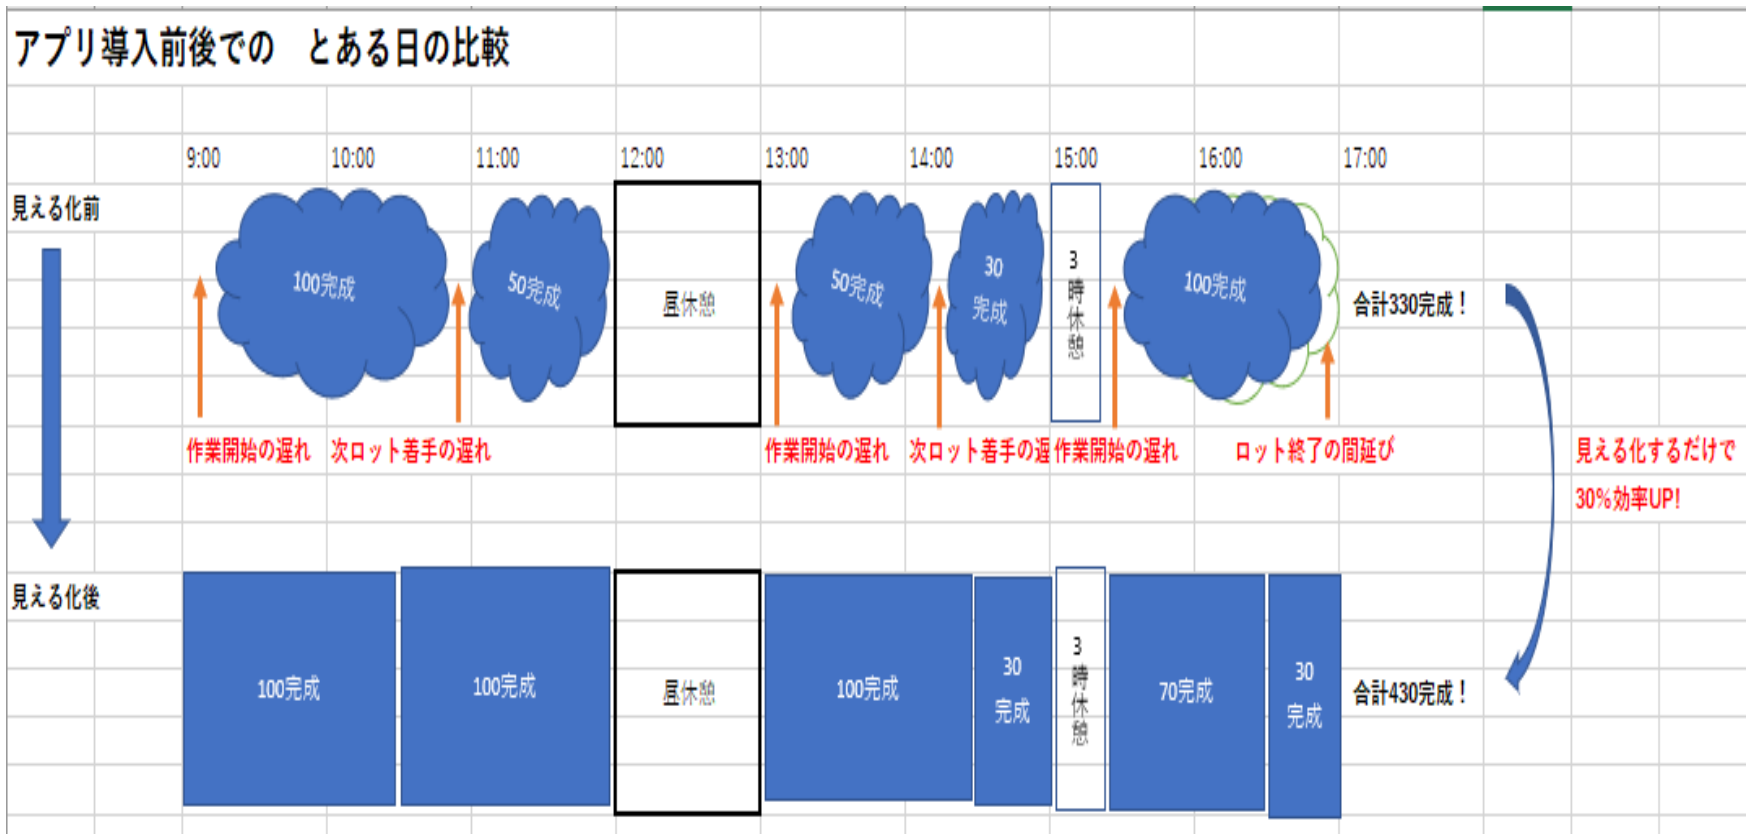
アプリ導入前後での　とある日の比較

9:00 10:00 11:00 12:00 13:00 14:00 15:00 16:00 17:00

見える化前

100完成　50完成　昼休憩　50完成　30 完成　3時休憩　100完成　合計330完成！

作業開始の遅れ　次ロット着手の遅れ　作業開始の遅れ　次ロット着手の遅　作業開始の遅れ　ロット終了の間延び

見える化するだけで
30%効率UP!

見える化後

100完成　100完成　昼休憩　100完成　30 完成　3時休憩　70完成　30 完成　合計430完成！